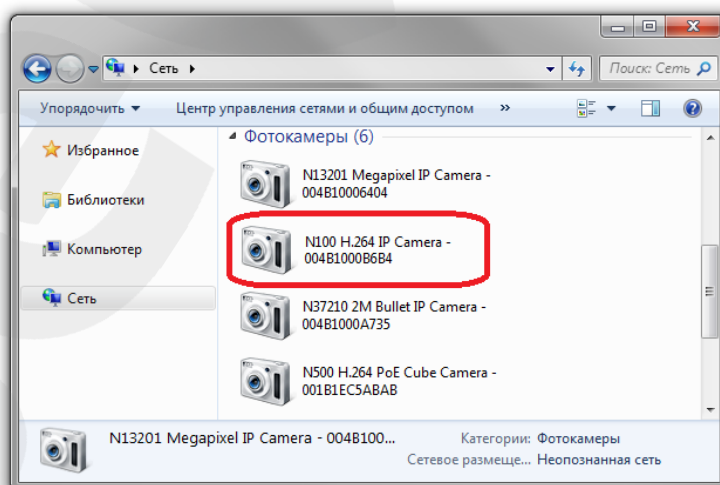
Сеть

Поиск: Сеть

Упорядочить ▾ Центр управления сетями и общим доступом »

Избранное

Библиотеки

Компьютер

Сеть

Фотокамеры (6)

N13201 Megapixel IP Camera - 004B10006404

N100 H.264 IP Camera - 004B1000B6B4

N37210 2M Bullet IP Camera - 004B1000A735

N500 H.264 PoE Cube Camera - 001B1EC5ABAB

N13201 Megapixel IP Camera - 004B100...

Категории: Фотокамеры

Сетевое размеще... Неопознанная сеть